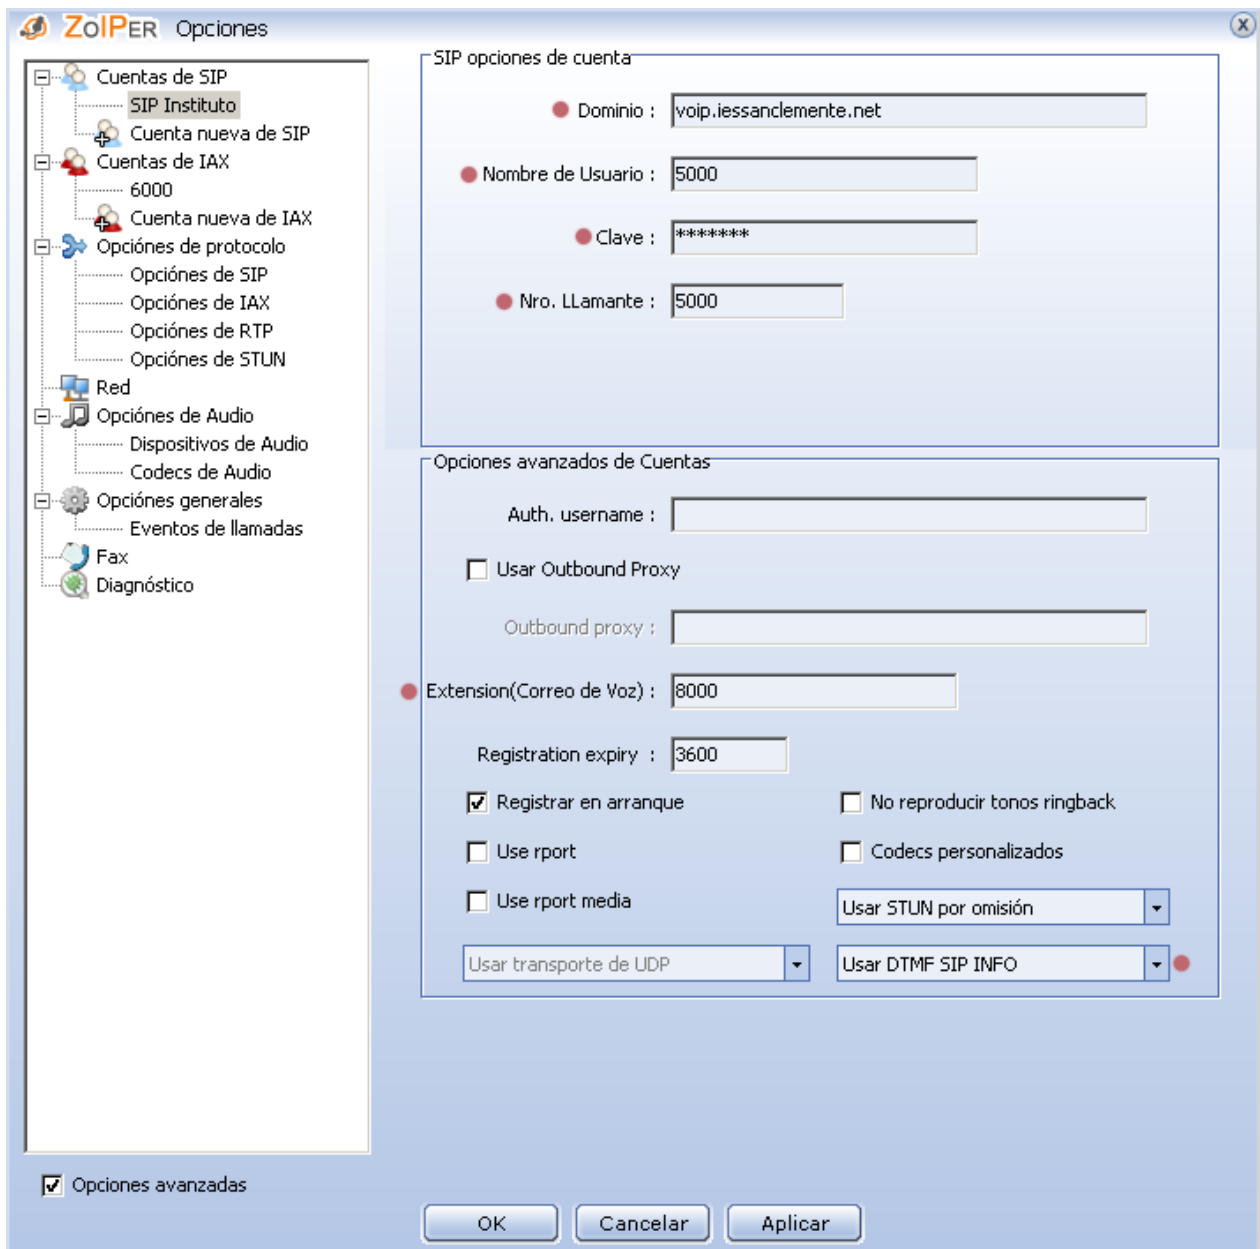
ZoIPER Opciones

Cuentas de SIP
SIP Instituto
Cuenta nueva de SIP
Cuentas de IAX
6000
Cuenta nueva de IAX
Opciónes de protocolo
Opciónes de SIP
Opciónes de IAX
Opciónes de RTP
Opciónes de STUN
Red
Opciónes de Audio
Dispositivos de Audio
Codecs de Audio
Opciónes generales
Eventos de llamadas
Fax
Diagnóstico

SIP opciones de cuenta
Dominio : voip.iessanclemente.net
Nombre de Usuario : 5000
Clave : *******
Nro. LLamante : 5000

Opciones avanzados de Cuentas
Auth. username :
Usar Outbound Proxy
Outbound proxy :
Extension(Correo de Voz) : 8000
Registration expiry : 3600
Registrar en arranque
No reproducir tonos ringback
Use rport
Codecs personalizados
Use rport media
Usar STUN por omisión
Usar transporte de UDP
Usar DTMF SIP INFO

Opciones avanzadas

OK
Cancelar
Aplicar